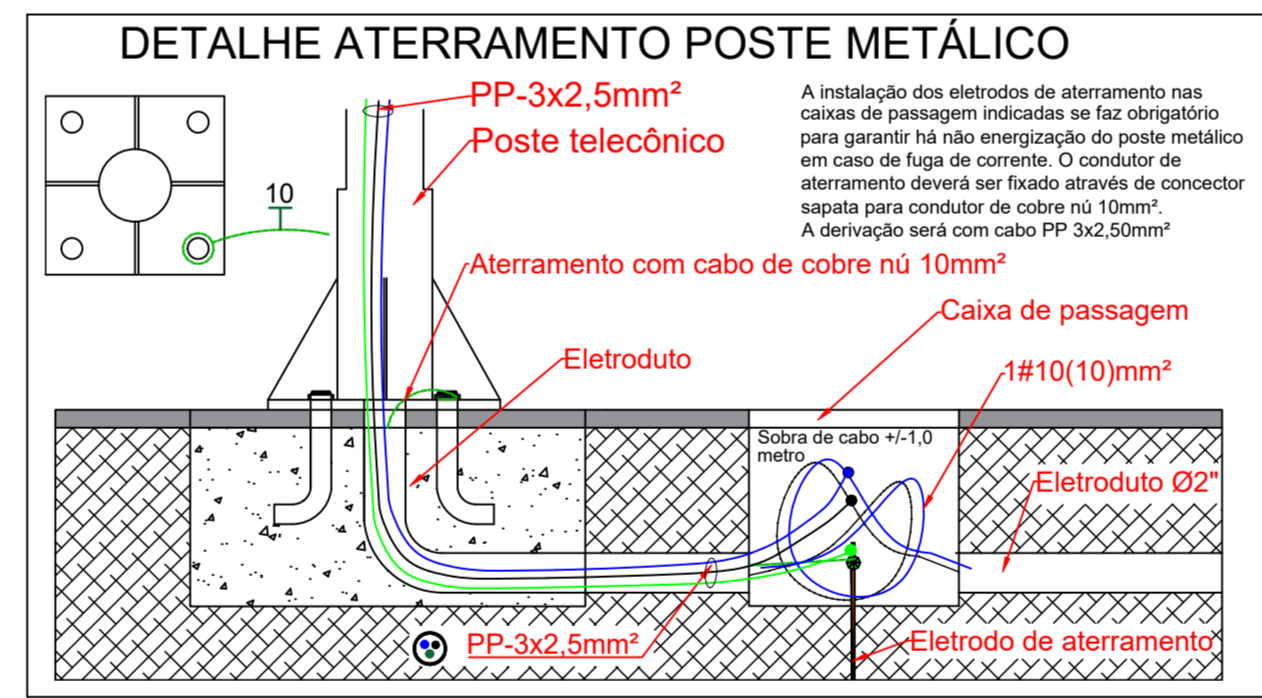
DETALHE ATERRAMENTO POSTE METÁLICO

A instalação dos eletrodos de aterramento nas caixas de passagem indicadas se faz obrigatório para garantir há não energização do poste metálico em caso de fuga de corrente. O condutor de aterramento deverá ser fixado através de concector sapata para condutor de cobre nú 10mm². A derivação será com cabo PP 3x2,50mm²

PP-3x2,5mm²

Poste telecônico

10

Aterramento com cabo de cobre nú 10mm²

Caixa de passagem

Eletroduto

1#10(10)mm²

Sobra de cabo +/-1,0 metro

Eletroduto Ø2"

PP-3x2,5mm²

Eletrodo de aterramento